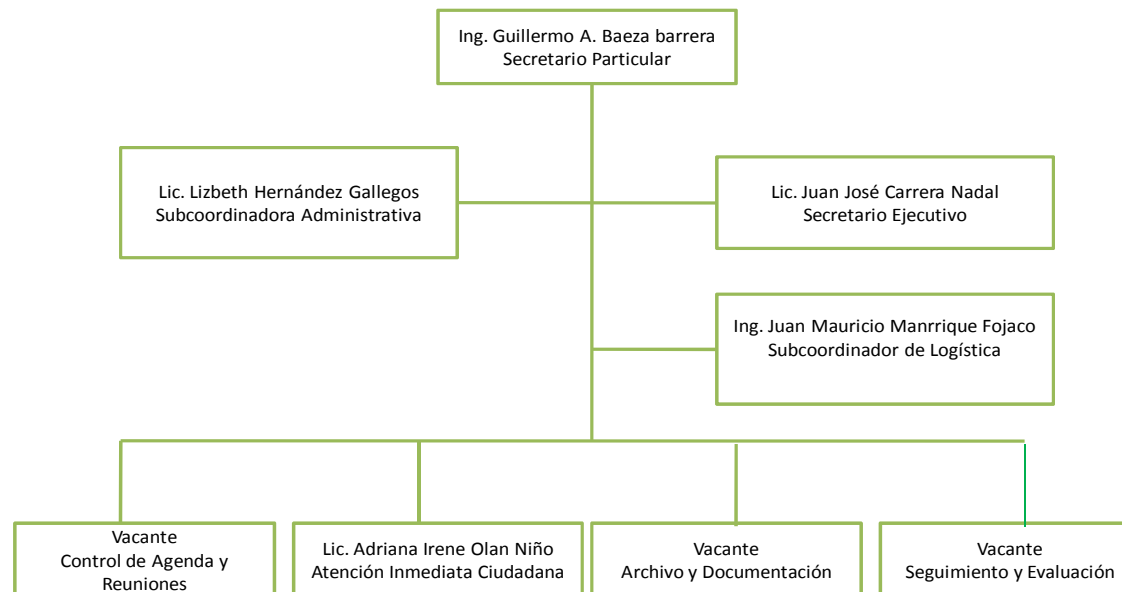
Ing. Guillermo A. Baeza barrera
Secretario Particular

Lic. Lizbeth Hernández Gallegos
Subcoordinadora Administrativa

Lic. Juan José Carrera Nadal
Secretario Ejecutivo

Ing. Juan Mauricio Manrrique Fojaco
Subcoordinador de Logística

Vacante
Control de Agenda y Reuniones

Lic. Adriana Irene Olan Niño
Atención Inmediata Ciudadana

Vacante
Archivo y Documentación

Vacante
Seguimiento y Evaluación